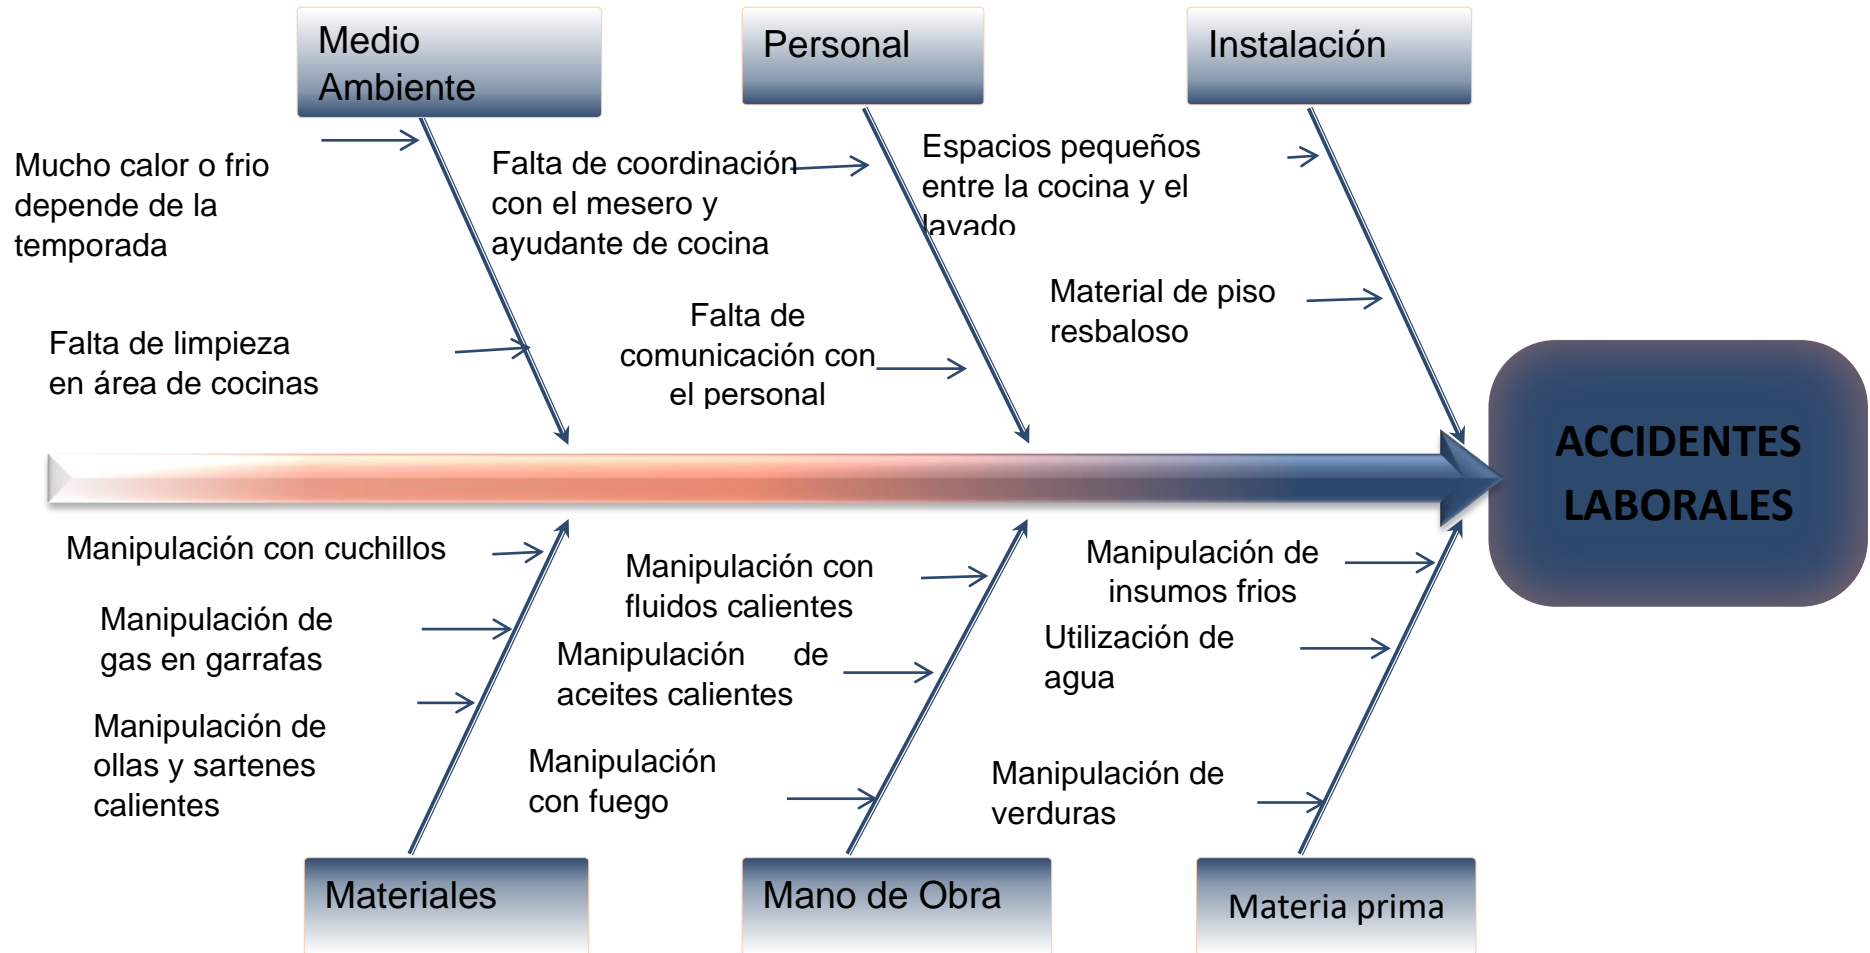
Medio Ambiente

Personal

Instalación

Mucho calor o frio depende de la temporada

Falta de limpieza en área de cocinas

Falta de coordinación con el mesero y ayudante de cocina

Falta de comunicación con el personal

Espacios pequeños entre la cocina y el lavado

Material de piso resbaloso

ACCIDENTES LABORALES

Manipulación con cuchillos

Manipulación de gas en garrafas

Manipulación de ollas y sartenes calientes

Manipulación con fluidos calientes

Manipulación de aceites calientes

Manipulación con fuego

Manipulación de insumos frios

Utilización de agua

Manipulación de verduras

Materiales

Mano de Obra

Materia prima